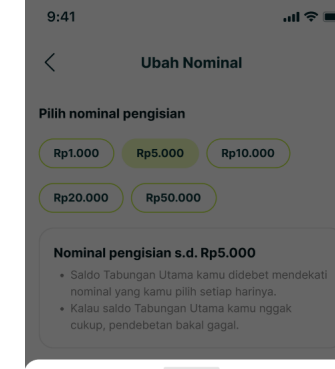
9:41

<

Ubah Nominal

Pilih nominal pengisian

Rp1.000

Rp5.000

Rp10.000

Rp20.000

Rp50.000

Nominal pengisian s.d. Rp5.000

• Saldo Tabungan Utama kamu didebet mendekati nominal yang kamu pilih setiap harinya.

• Kalau saldo Tabungan Utama kamu nggak cukup, pendebetan bakal gagal.